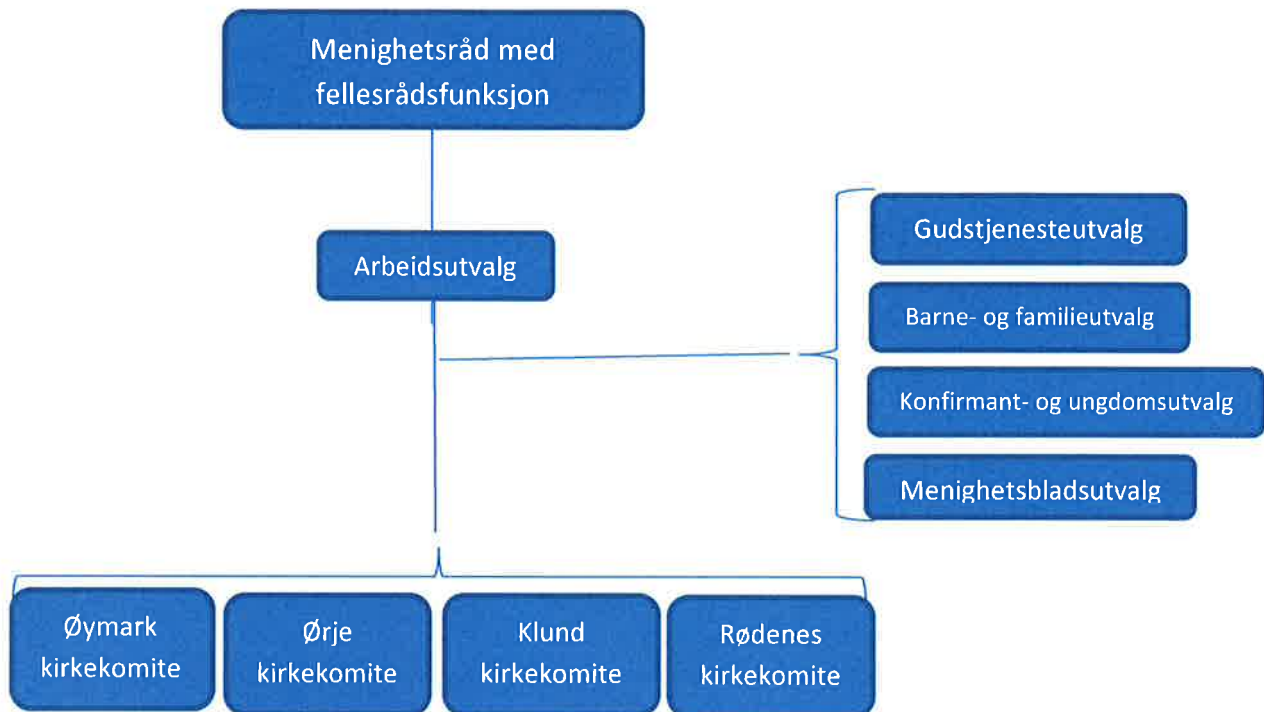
Menighetsråd med fellesrådsfunksjon

Arbeidsutvalg

Gudstjenesteutvalg

Barne- og familieutvalg

Konfirmant- og ungdomsutvalg

Menighetsbladsutvalg

Øymark kirkekomite

Ørje kirkekomite

Klund kirkekomite

Rødenes kirkekomite